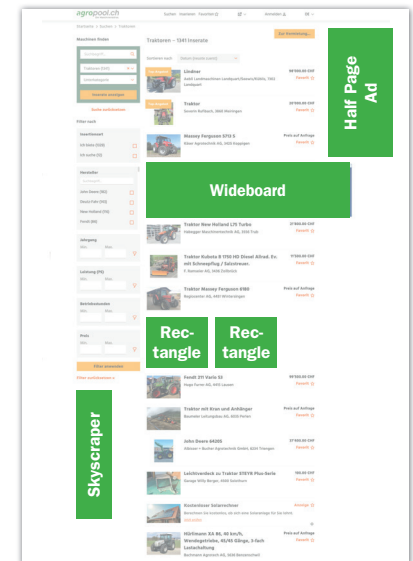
agropool.ch

Suchen Inserieren Favoriten Anmelden DE

Maschinen finden

Traktoren – 1341 Inserate

Zur Anmeldung

Lindner
Neu
Landmaschinen
Preis auf Anfrage

Traktor
Preis auf Anfrage

Massey Ferguson 5713 S
Preis auf Anfrage

Half Page Ad

Wideboard

Traktor New Holland L75 Turbo

Traktor Kubota B 1750 HD Diesel Allrad. Ev. mit Schneepflug / Salzstreuer.

Traktor Massey Ferguson 6180

Rec-tangle

Rec-tangle

Fendt 311 Vario SE

Traktor mit Kran und Anhänger

John Deere 6R30L

Leichtrunbuck zu Traktor STEYR Plus Reihe

Skyscraper

Hürlimann XA 86, 40 km/h, Wendegetriebe, 40/40 Gänge, 3-fach-Lastschaltung

Filter anwenden

Filter zurücksetzen